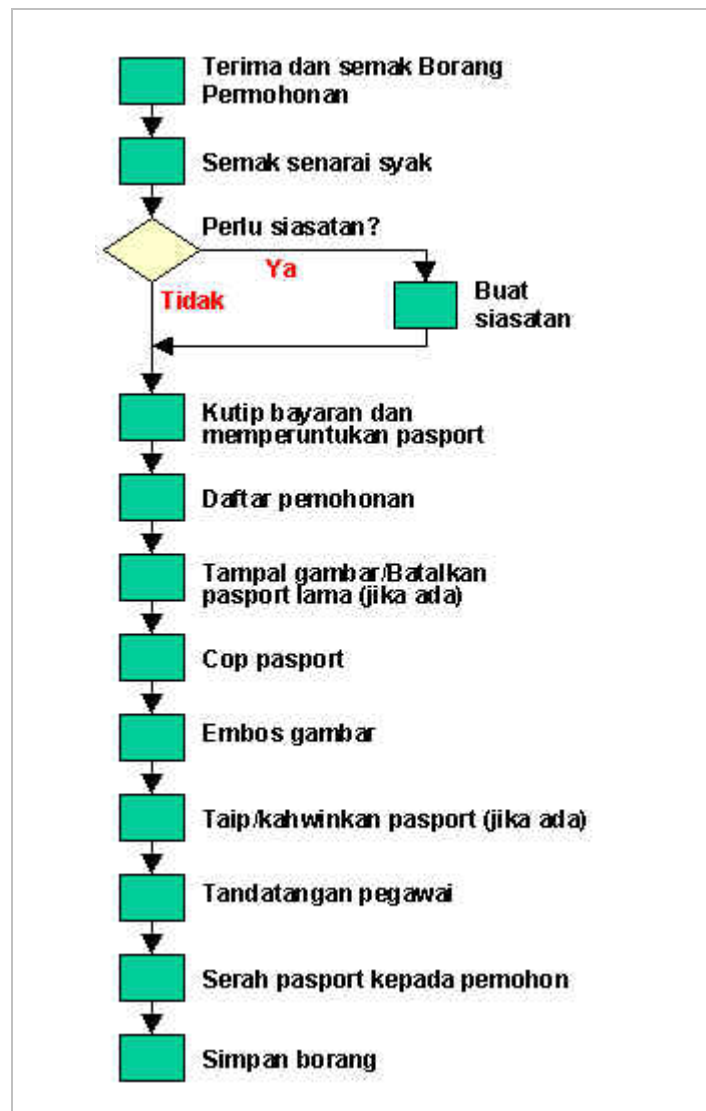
Terima dan semak Borang Permohonan

Semak senarai syak

Perlu siasatan?

Ya

Tidak

Buat siasatan

Kutip bayaran dan memperuntukan pasport

Daftar pemohonan

Tampal gambar/Batalkan pasport lama (jika ada)

Cop pasport

Embos gambar

Taip/kahwinkan pasport (jika ada)

Tandatangan pegawai

Serah pasport kepada pemohon

Simpan borang